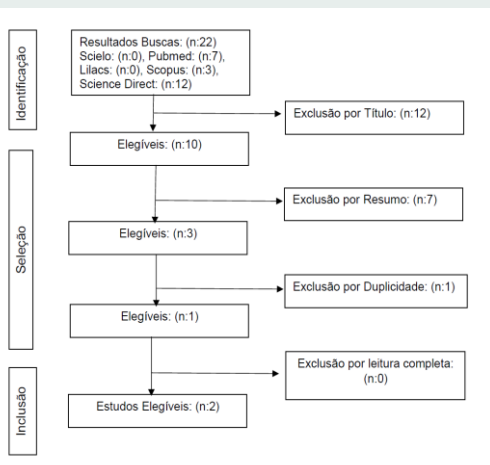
Identificação

Resultados Buscas: (n:22)
Scielo: (n:0), Pubmed: (n:7),
Lilacs: (n:0), Scopus: (n:3),
Science Direct: (n:12)

Exclusão por Título: (n:12)

Elegíveis: (n:10)

Seleção

Exclusão por Resumo: (n:7)

Elegíveis: (n:3)

Exclusão por Duplicidade: (n:1)

Elegíveis: (n:1)

Inclusão

Exclusão por leitura completa: (n:0)

Estudos Elegíveis: (n:2)